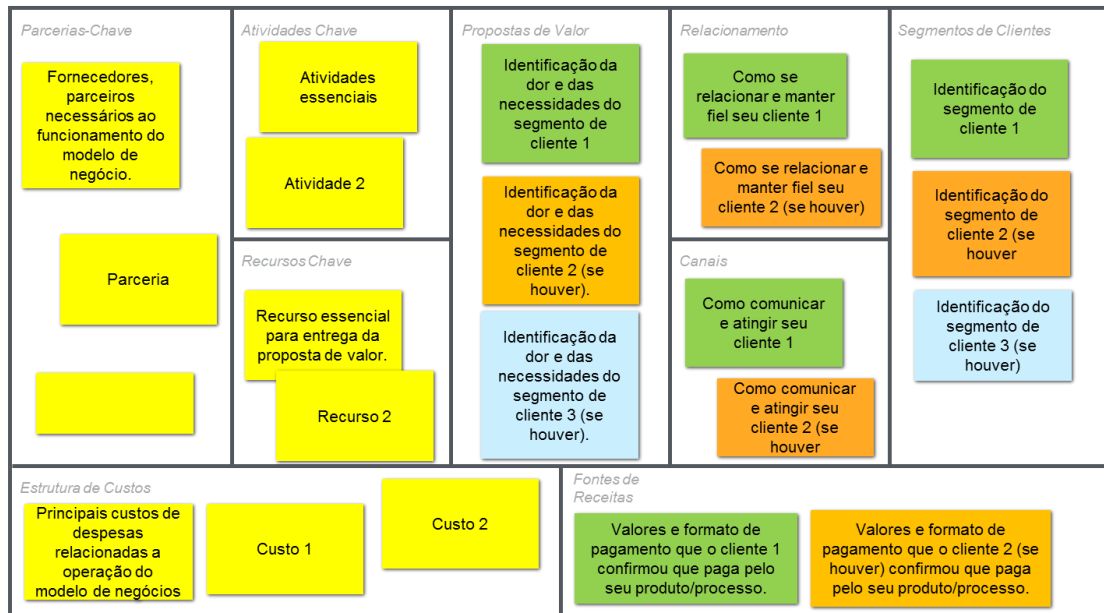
Parcerias-Chave

Fornecedores, parceiros necessários ao funcionamento do modelo de negócio.

Parceria

Atividades Chave

Atividades essenciais

Atividade 2

Recursos Chave

Recurso essencial para entrega da proposta de valor.

Recurso 2

Propostas de Valor

Identificação da dor e das necessidades do segmento de cliente 1

Identificação da dor e das necessidades do segmento de cliente 2 (se houver).

Identificação da dor e das necessidades do segmento de cliente 3 (se houver).

Relacionamento

Como se relacionar e manter fiel seu cliente 1

Como se relacionar e manter fiel seu cliente 2 (se houver)

Canais

Como comunicar e atingir seu cliente 1

Como comunicar e atingir seu cliente 2 (se houver

Segmentos de Clientes

Identificação do segmento de cliente 1

Identificação do segmento de cliente 2 (se houver

Identificação do segmento de cliente 3 (se houver)

Estrutura de Custos

Principais custos de despesas relacionadas a operação do modelo de negócios

Custo 1

Custo 2

Fontes de Receitas

Valores e formato de pagamento que o cliente 1 confirmou que paga pelo seu produto/processo.

Valores e formato de pagamento que o cliente 2 (se houver) confirmou que paga pelo seu produto/processo.